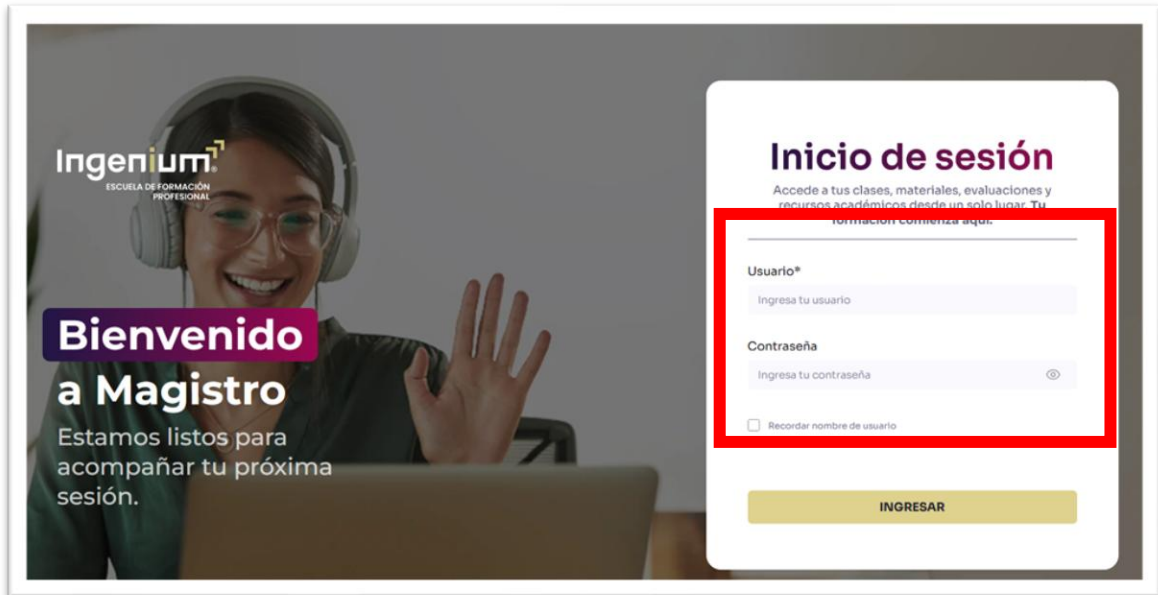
Ingenium
ESCUELA DE FORMACIÓN PROFESIONAL

Bienvenido a Magistro

Estamos listos para acompañar tu próxima sesión.

Inicio de sesión

Accede a tus clases, materiales, evaluaciones y recursos académicos desde un solo lugar. Tu formación comienza aquí.

Usuario*

Ingresa tu usuario

Contraseña

Ingresa tu contraseña

Recordar nombre de usuario

INGRESAR